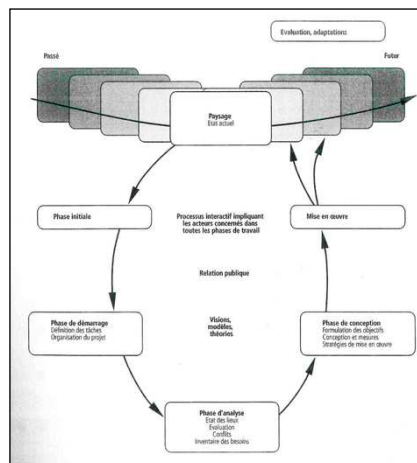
Evaluation, adaptations

Passé

Futur

Paysage
Etat actuel

Phase initiale

Processus interactif impliquant les acteurs concernés dans toutes les phases de travail

Mise en œuvre

Relation publique

Phase de démarrage
Définition des tâches
Organisation du projet

Visions, modèles, théories

Phase de conception
Formulation des objectifs
Conception et mesures
Stratégies de mise en œuvre

Phase d'analyse
Etat des lieux
Evaluation
Conflits
Inventaire des besoins